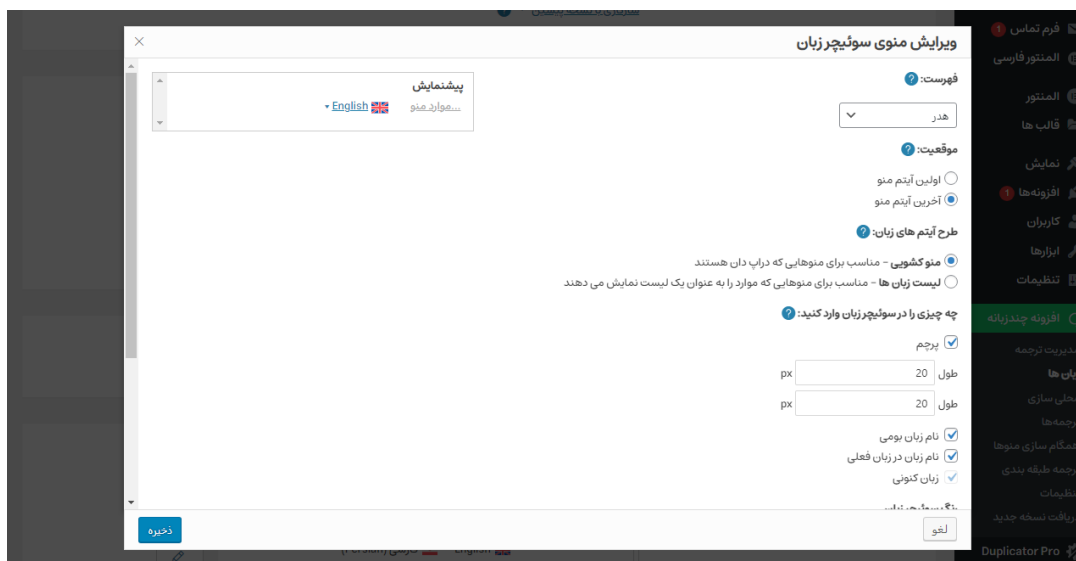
ویرایش منوی سوئیچر زبان

فهرست:

هدر

موقعیت:

اولین آیتم منو

آخرین آیتم منو

طرح آیتم های زبان:

منو کشویی - مناسب برای منوهایی که دراپ دان هستند

لیست زبان ها - مناسب برای منوهایی که موارد را به عنوان یک لیست نمایش می دهند

چه چیزی را در سوئیچر زبان وارد کنید:

پرچم

طول 20 px

طول 20 px

نام زبان بومی

نام زبان در زبان فعلی

زبان کنونی

پیشنمایش

...موارد منو English

لغو

ذخیره

فرم تماس 1
المنتور فارسی
المنتور
قالب ها
نمایش
افزونه‌ها 1
کاربران
ابزارها
تنظیمات
افزونه چندزبانه
مدیریت ترجمه
زبان ها
محلی سازی
ترجمه‌ها
هماهنگ سازی منوها
ترجمه طبقه بندی
تنظیمات
دریافت نسخه جدید
Duplicator Pro